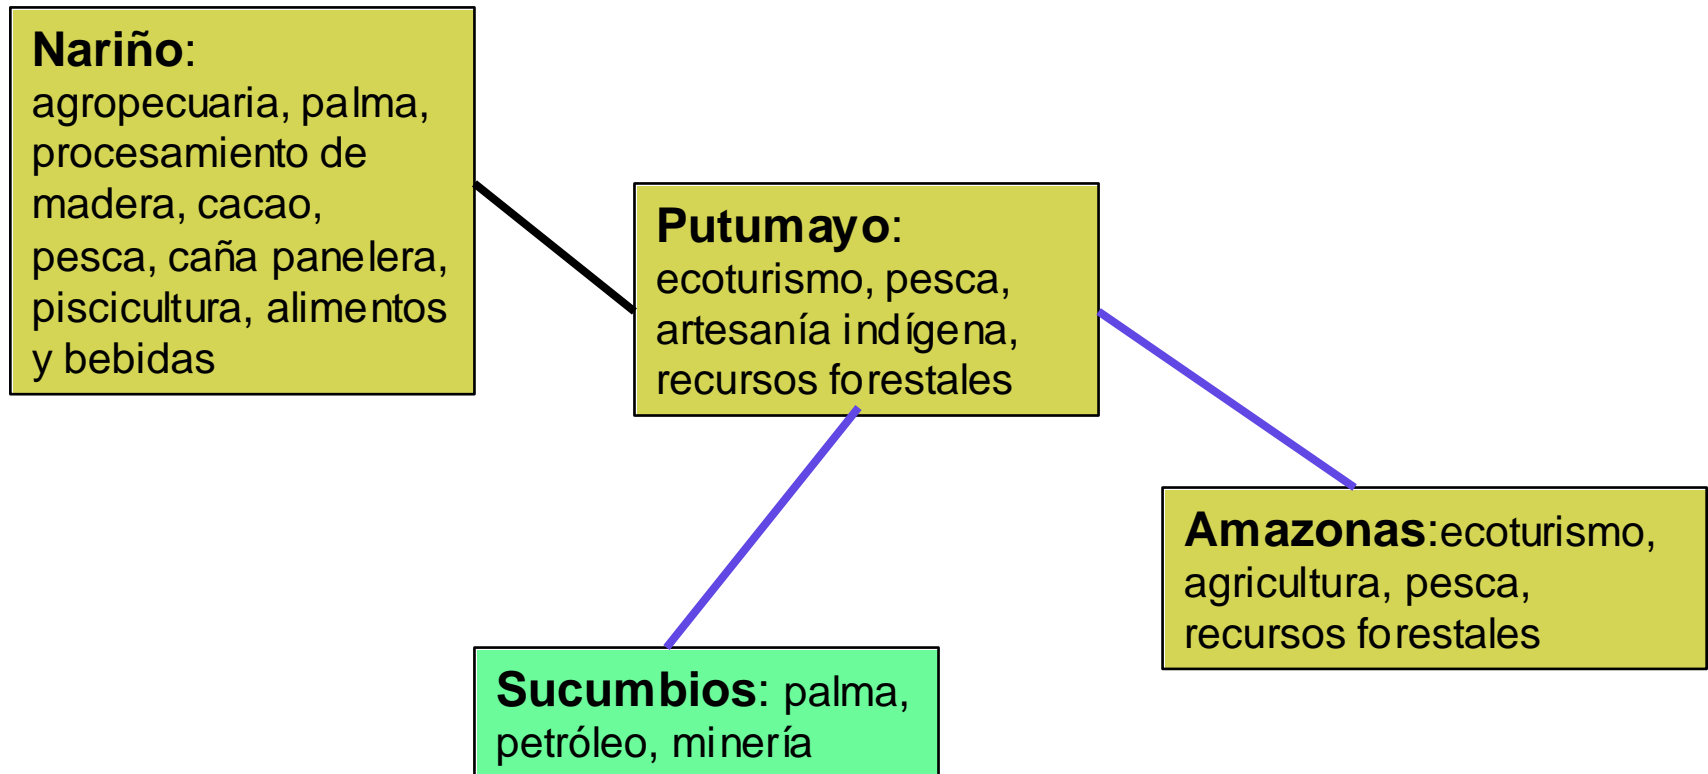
**Nariño**: agropecuaria, palma, procesamiento de madera, cacao, pesca, caña panelera, piscicultura, alimentos y bebidas

**Putumayo**: ecoturismo, pesca, artesanía indígena, recursos forestales

**Amazonas**:ecoturismo, agricultura, pesca, recursos forestales

**Sucumbios**: palma, petróleo, minería